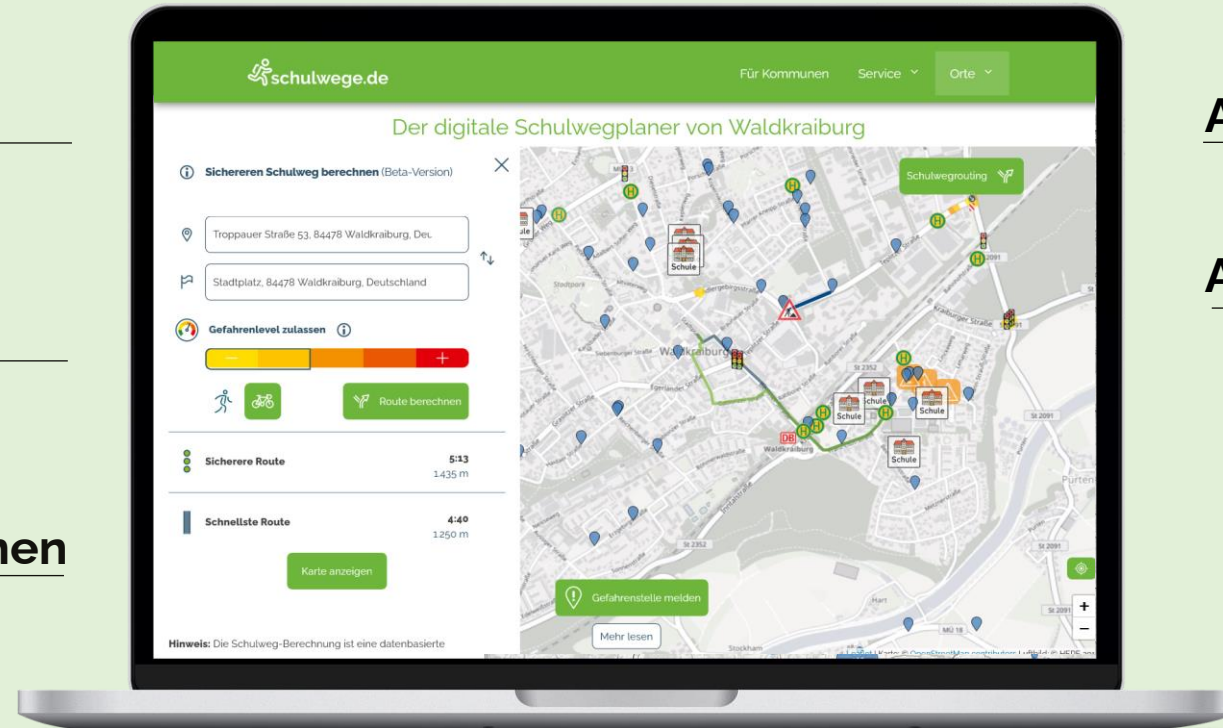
nen

schulwege.de

Für Kommunen Service Orte

Der digitale Schulwegplaner von Waldkraiburg

Sichereren Schulweg berechnen (Beta-Version)

Troppauer Straße 53, 84478 Waldkraiburg, Deu

Stadtplatz, 84478 Waldkraiburg, Deutschland

Gefahrenlevel zulassen

Route berechnen

Sicherere Route 5:13 1.435 m

Schnellste Route 4:40 1.250 m

Karte anzeigen

Hinweis: Die Schulweg-Berechnung ist eine datenbasierte

Schulwegrouting

Schule

Schule

Schule

Schule

Schule

Schule

Waldkraiburg

Waldkraiburg

DB

Gefahrenstelle melden

Mehr lesen

A

A